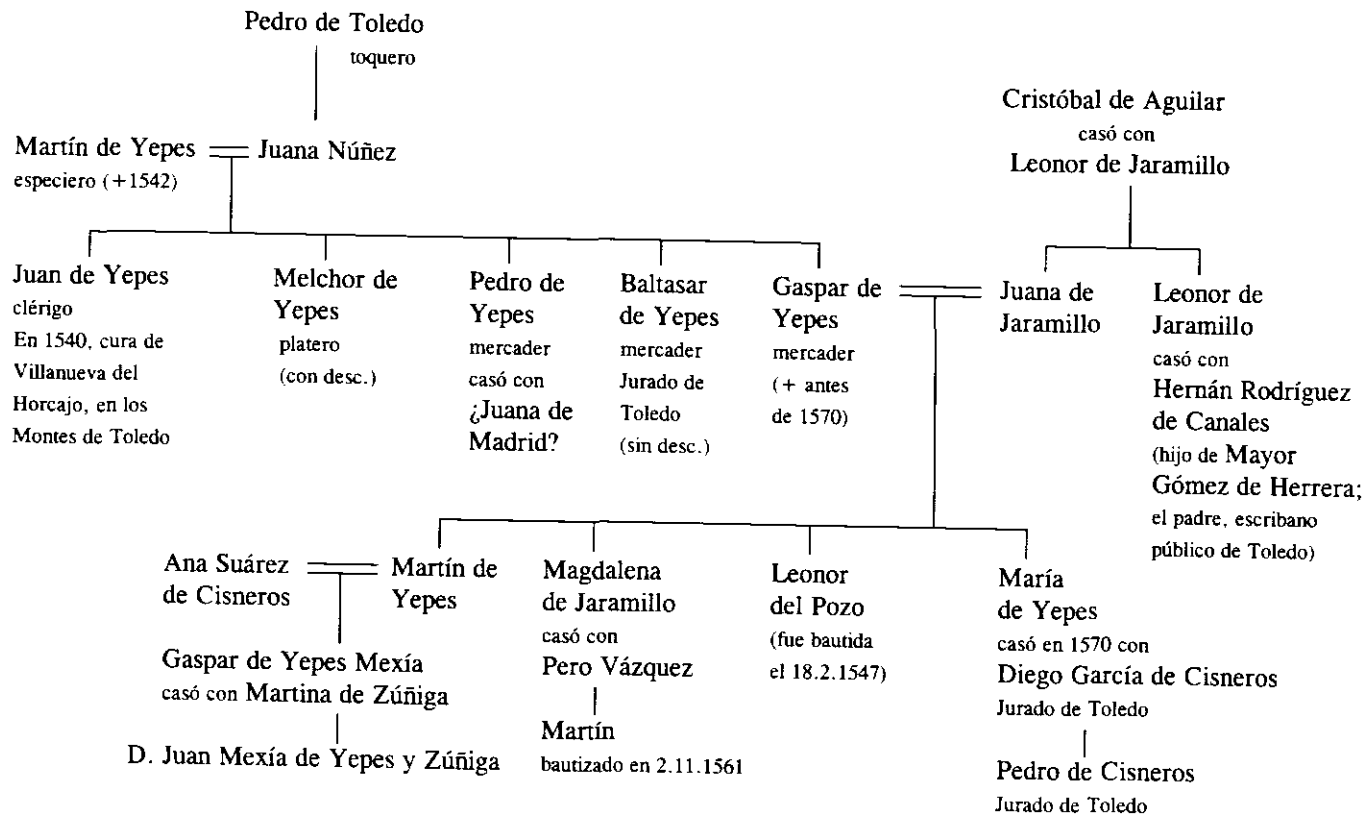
Pedro de Toledo
toquero

Martín de Yepes = Juana Núñez
especiero (+1542)

Cristóbal de Aguilar
casó con
Leonor de Jaramillo

Juan de Yepes
clérigo
En 1540, cura de Villanueva del Horcajo, en los Montes de Toledo

Melchor de Yepes
platero
(con desc.)

Pedro de Yepes
mercader
casó con
¿Juana de Madrid?

Baltasar de Yepes
mercader
Jurado de Toledo
(sin desc.)

Gaspar de Yepes
mercader
(+ antes de 1570)

Juana de Jaramillo

Leonor de Jaramillo
casó con
Hernán Rodríguez de Canales
(hijo de Mayor Gómez de Herrera; el padre, escribano público de Toledo)

Ana Suárez de Cisneros = Martín de Yepes

Gaspar de Yepes Mexía
casó con Martina de Zúñiga

D. Juan Mexía de Yepes y Zúñiga

Magdalena de Jaramillo
casó con
Pero Vázquez

Martín
bautizado en 2.11.1561

Leonor del Pozo
(fue bautida el 18.2.1547)

María de Yepes
casó en 1570 con
Diego García de Cisneros
Jurado de Toledo

Pedro de Cisneros
Jurado de Toledo